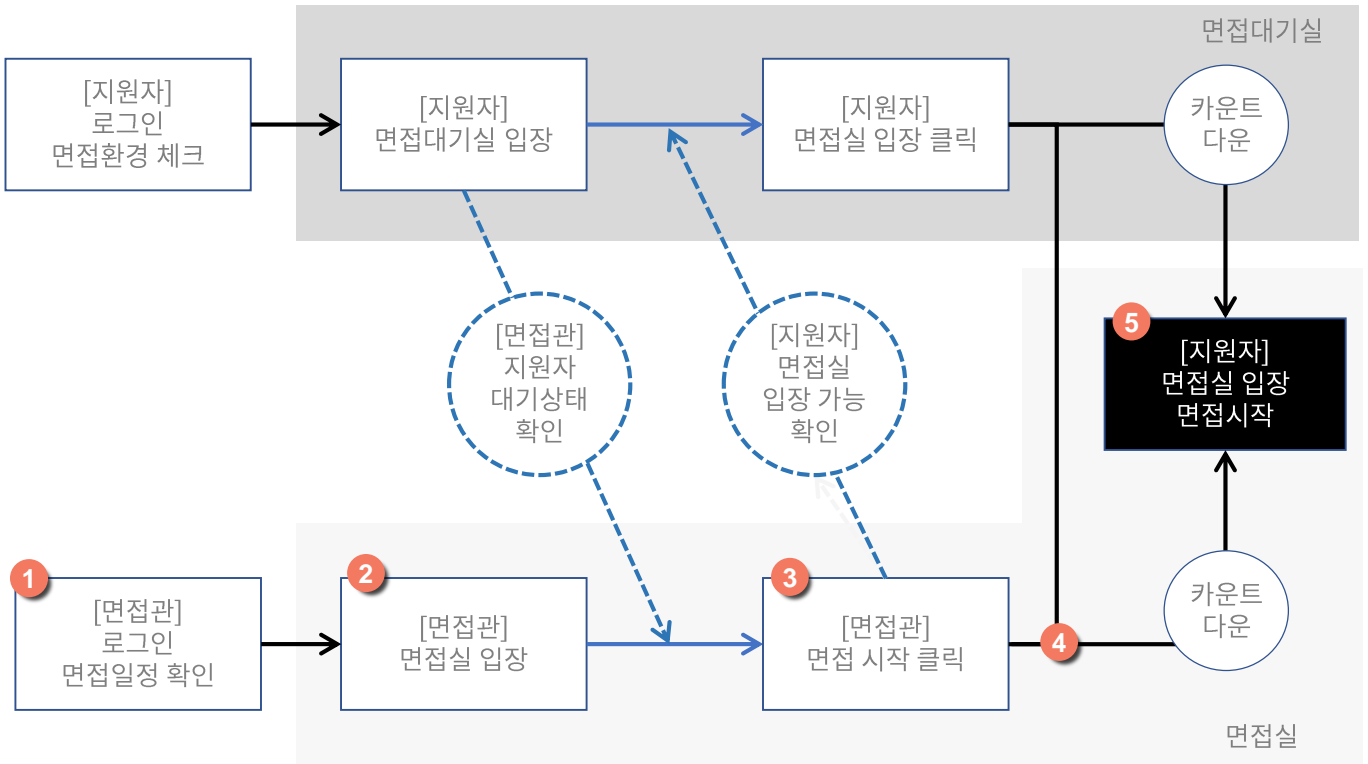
면접대기실

[지원자]
로그인
면접환경 체크

[지원자]
면접대기실 입장

[지원자]
면접실 입장 클릭

카운트
다운

[면접관]
지원자
대기상태
확인

[지원자]
면접실
입장 가능
확인

5
[지원자]
면접실 입장
면접시작

1
[면접관]
로그인
면접일정 확인

2
[면접관]
면접실 입장

3
[면접관]
면접 시작 클릭

4

카운트
다운

면접실